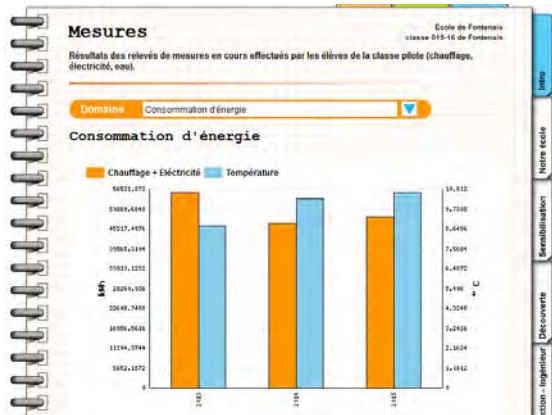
Mesures

École de Fontenais
classe 015-16 de Fontenais

Résultats des relevés de mesures en cours effectués par les élèves de la classe pilote (chauffage, électricité, eau).

Domaine: Consommation d'énergie

Consommation d'énergie

Chauffage + Électricité   Température

58821.872
51669.6848
45217.4976
39565.3104
33923.1232
28264.936
22640.7488
16958.5616
11344.3744
5652.1872
0

kWh

10.812
8.7398
8.6486
7.5684
6.4872
5.406
4.3248
3.2436
2.1624
1.0812
0

°C

Intro
Notre école
Sensibilisation
Découverte
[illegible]ction - Ingénieur